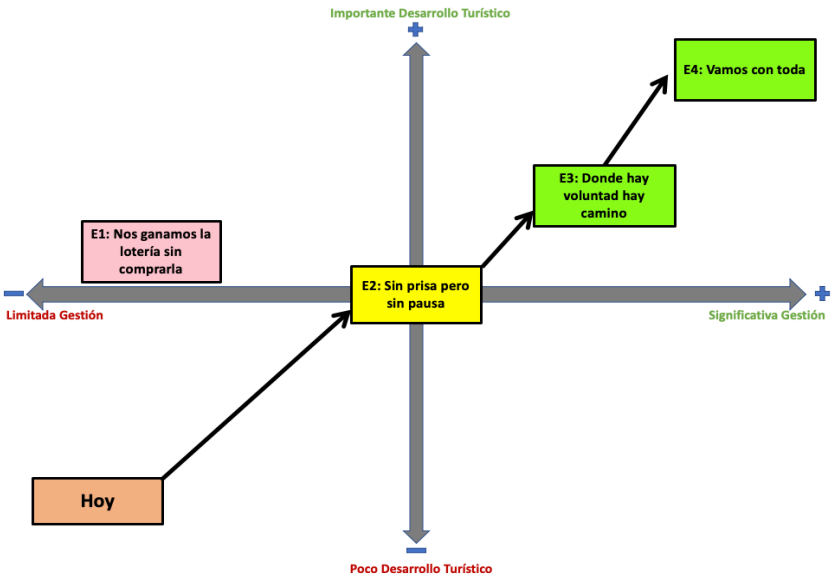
Importante Desarrollo Turístico

+

E4: Vamos con toda

E3: Donde hay voluntad hay camino

E1: Nos ganamos la lotería sin comprarla

−

E2: Sin prisa pero sin pausa

+

Limitada Gestión

Significativa Gestión

Hoy

−

Poco Desarrollo Turístico